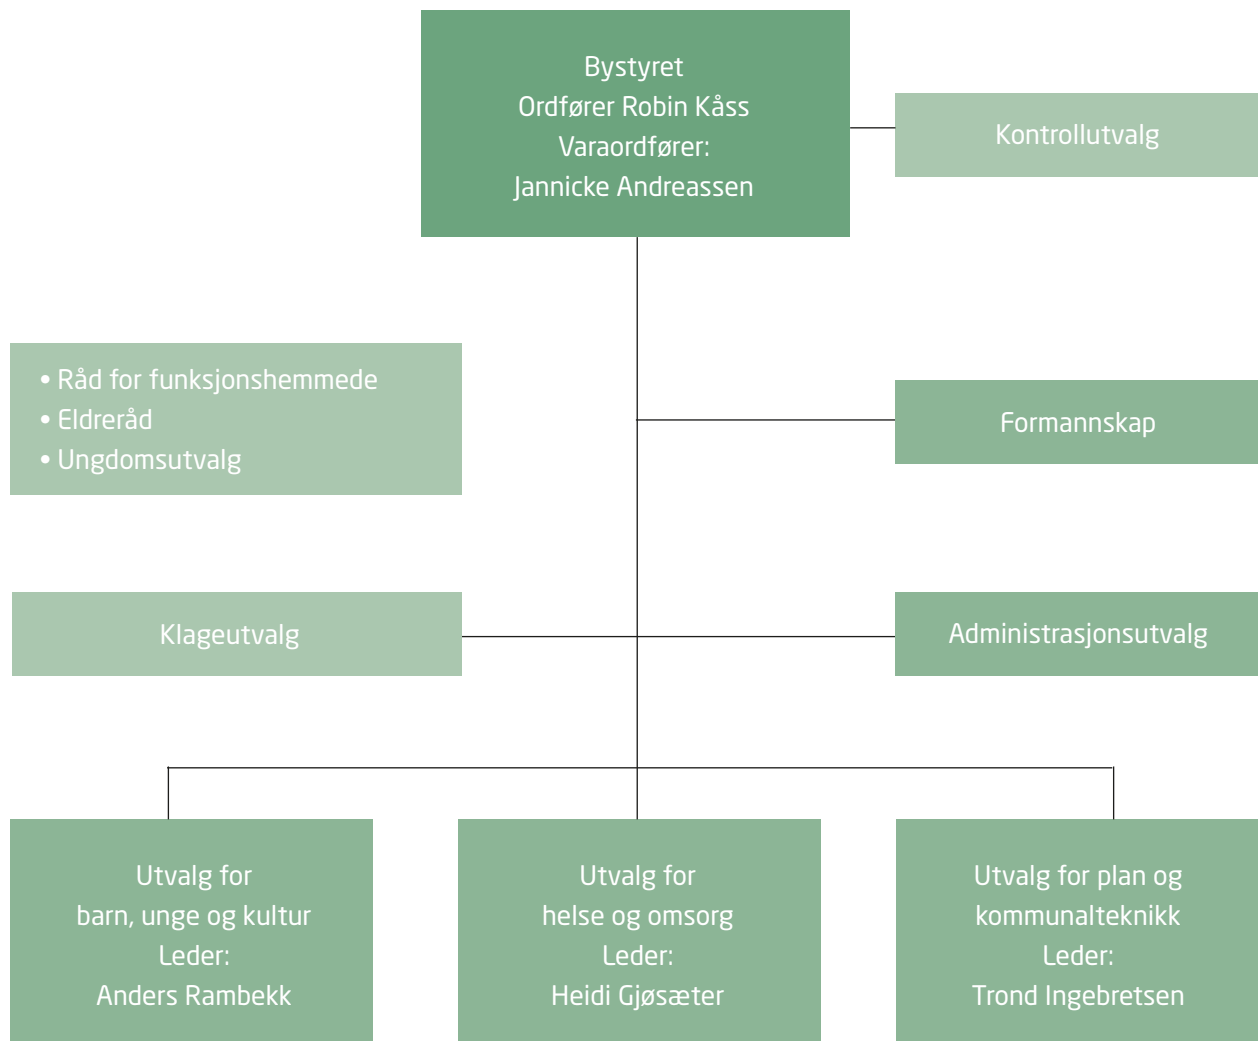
Bystyret
Ordfører Robin Kåss
Varaordfører:
Jannicke Andreassen

Kontrollutvalg

• Råd for funksjonshemmede
• Eldreråd
• Ungdomsutvalg

Formannskap

Klageutvalg

Administrasjonsutvalg

Utvalg for
barn, unge og kultur
Leder:
Anders Rambekk

Utvalg for
helse og omsorg
Leder:
Heidi Gjøsæter

Utvalg for plan og
kommunalteknikk
Leder:
Trond Ingebretsen